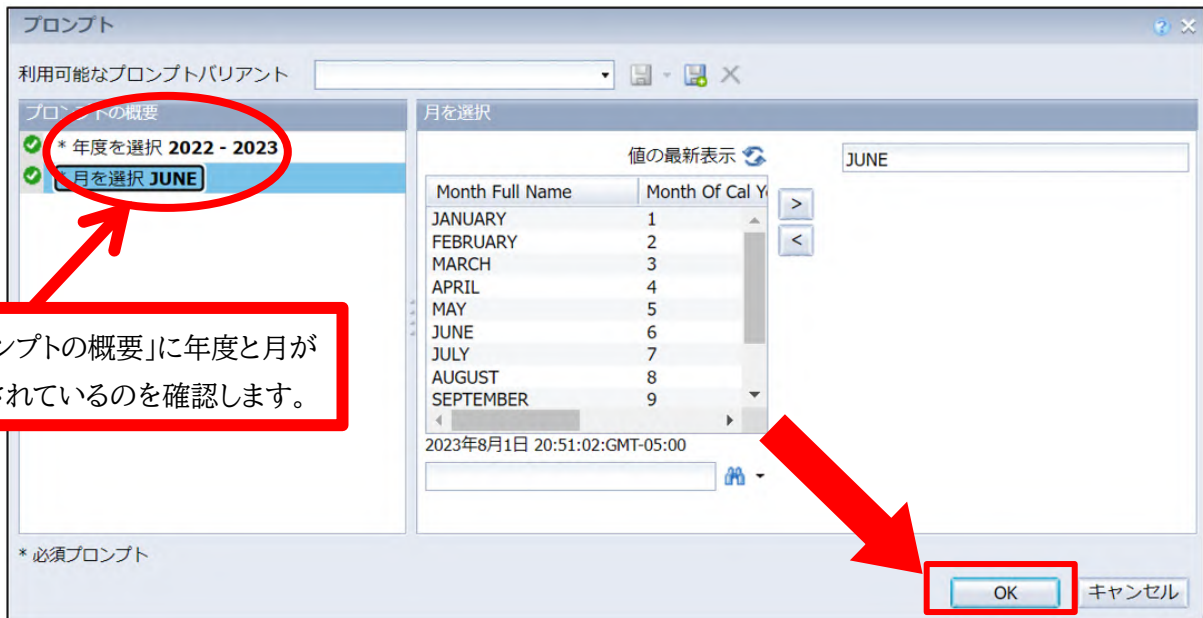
プロンプト

利用可能なプロンプトバリアント

プロンプトの概要

* 年度を選択 2022 - 2023

* 月を選択 JUNE

ンプトの概要」に年度と月が
されているのを確認します。

月を選択

値の最新表示

JUNE

| Month Full Name | Month Of Cal Y |
|---|---|
| JANUARY | 1 |
| FEBRUARY | 2 |
| MARCH | 3 |
| APRIL | 4 |
| MAY | 5 |
| JUNE | 6 |
| JULY | 7 |
| AUGUST | 8 |
| SEPTEMBER | 9 |

>

<

2023年8月1日 20:51:02:GMT-05:00

* 必須プロンプト

OK

キャンセル